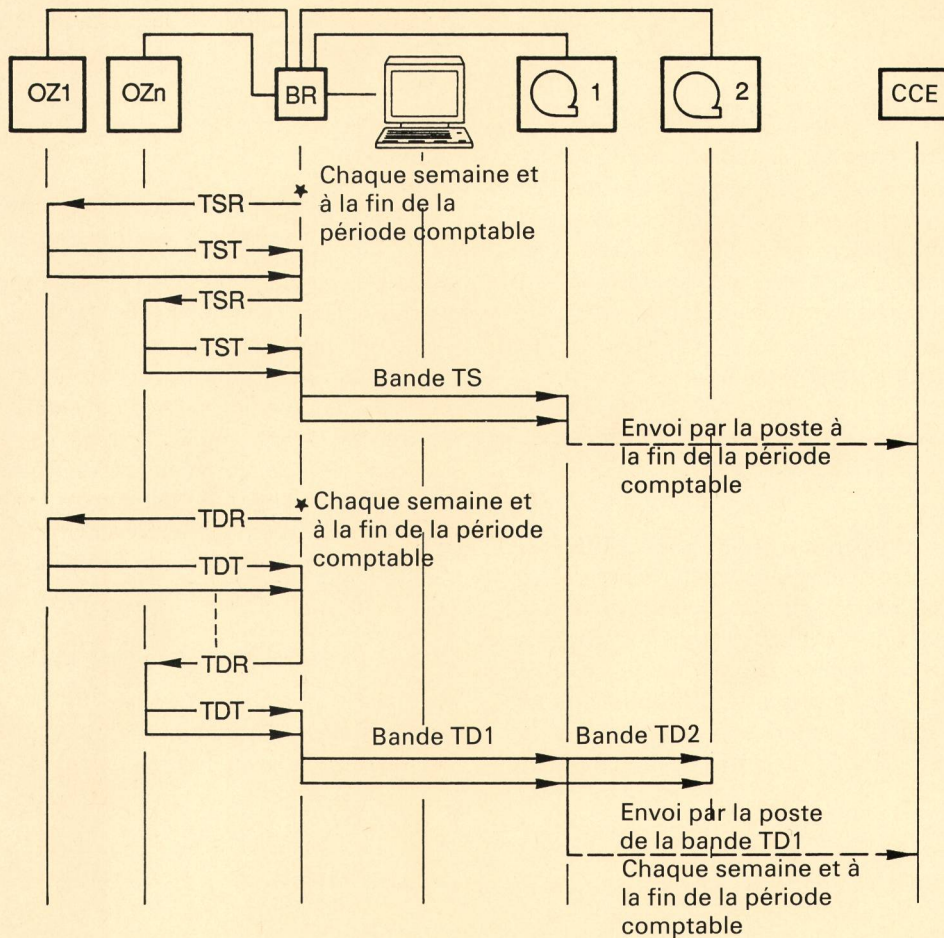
OZ1
OZn
BR
1
2
CCE

Chaque semaine et à la fin de la période comptable
TSR
TST
TSR
TST
Bande TS
Envoi par la poste à la fin de la période comptable

Chaque semaine et à la fin de la période comptable
TDR
TDT
TDR
TDT
Bande TD1
Bande TD2
Envoi par la poste de la bande TD1
Chaque semaine et à la fin de la période comptable